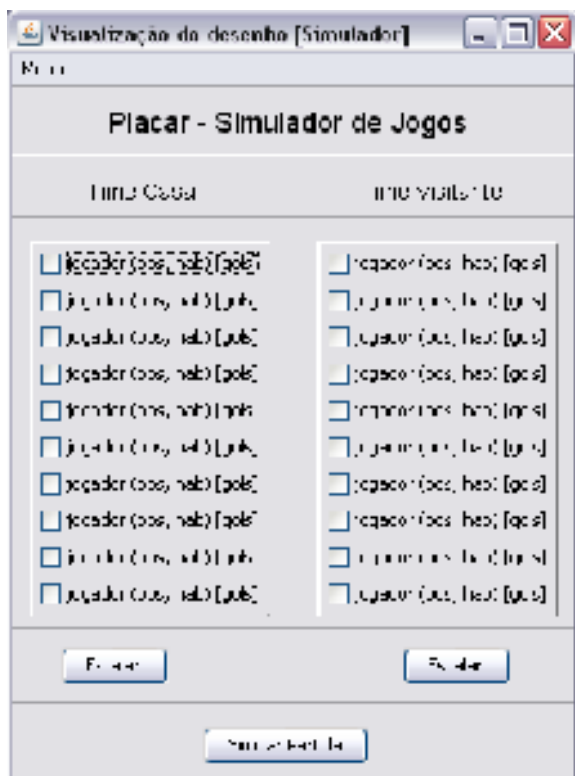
Visualização do desenho [Simulador]

Menu

Placar - Simulador de Jogos

Time Casa

Time Visitante

jogador (pos, hab) [gols]

jogador (pos, hab) [gols]

jogador (pos, hab) [gols]

jogador (pos, hab) [gols]

jogador (pos, hab) [gols]

jogador (pos, hab) [gols]

jogador (pos, hab) [gols]

jogador (pos, hab) [gols]

jogador (pos, hab) [gols]

jogador (pos, hab) [gols]

jogador (pos, hab) [gols]

jogador (pos, hab) [gols]

jogador (pos, hab) [gols]

jogador (pos, hab) [gols]

jogador (pos, hab) [gols]

jogador (pos, hab) [gols]

jogador (pos, hab) [gols]

jogador (pos, hab) [gols]

jogador (pos, hab) [gols]

jogador (pos, hab) [gols]

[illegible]

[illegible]

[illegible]